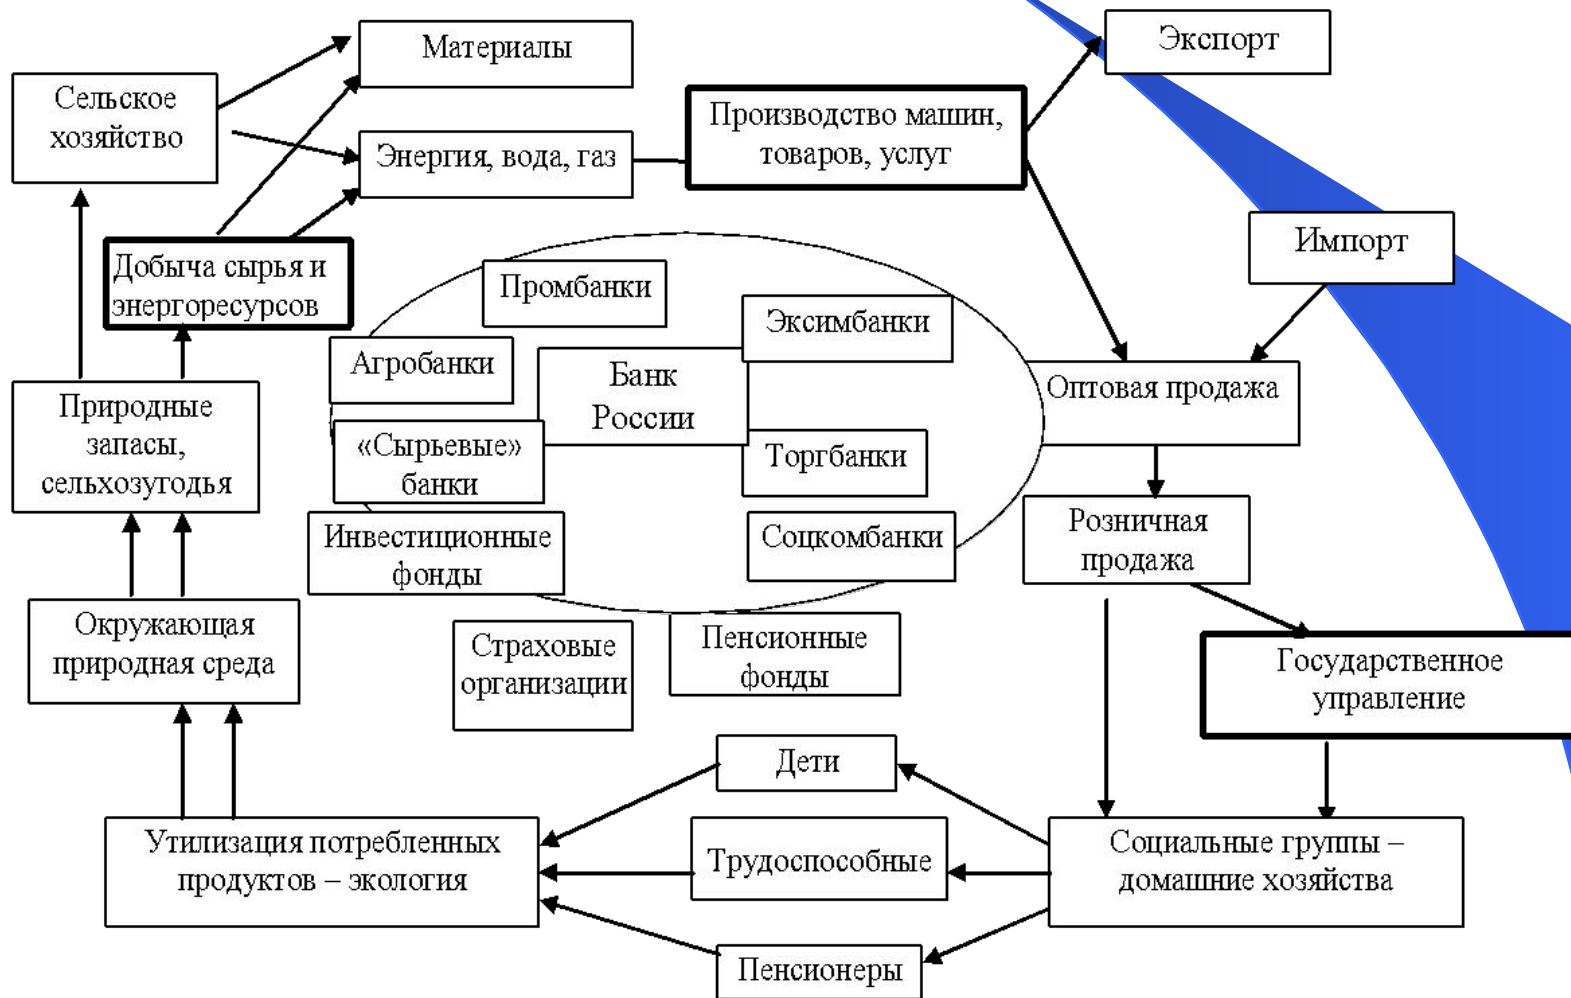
Материалы

Экспорт

Сельское хозяйство

Производство машин, товаров, услуг

Энергия, вода, газ

Импорт

Добыча сырья и энергоресурсов

Промбанки

Эксимбанки

Агробанки

Банк России

Оптовая продажа

Природные запасы, сельхозугодья

«Сырьевые» банки

Торгбанки

Розничная продажа

Инвестиционные фонды

Соцкомбанки

Окружающая природная среда

Страховые организации

Пенсионные фонды

Государственное управление

Дети

Утилизация потребленных продуктов – экология

Трудоспособные

Социальные группы – домашние хозяйства

Пенсионеры